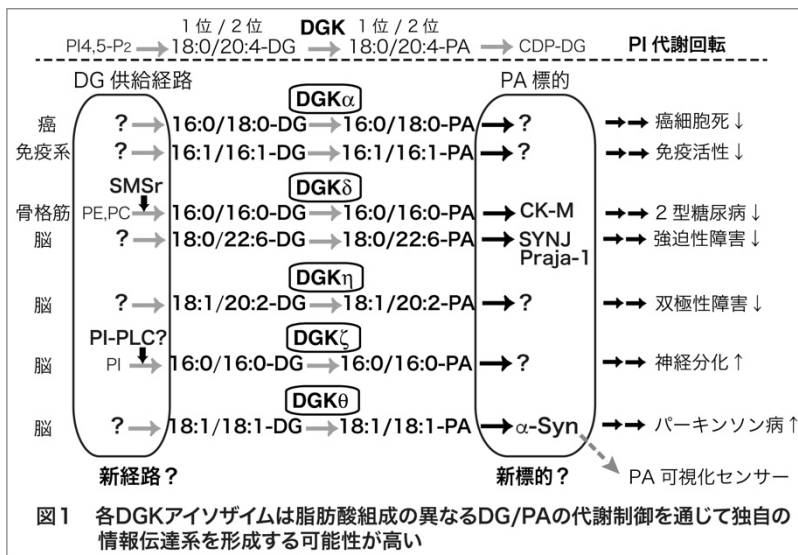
1位/2位 DGK 1位/2位

PI4,5-P2 → 18:0/20:4-DG → 18:0/20:4-PA → CDP-DG PI代謝回転

DG供給経路 PA標的

DGKα

癌 ? → 16:0/18:0-DG → 16:0/18:0-PA → ? →→ 癌細胞死↓

免疫系 ? → 16:1/16:1-DG → 16:1/16:1-PA → ? →→ 免疫活性↓

SMSr

DGKδ

骨格筋 PE,PC → 16:0/16:0-DG → 16:0/16:0-PA → CK-M →→ 2型糖尿病↓

脳 ? → 18:0/22:6-DG → 18:0/22:6-PA → SYNJ Praja-1 →→ 強迫性障害↓

DGKη

脳 ? → 18:1/20:2-DG → 18:1/20:2-PA → ? →→ 双極性障害↓

PI-PLC?

DGKζ

脳 PI → 16:0/16:0-DG → 16:0/16:0-PA → ? →→ 神経分化↑

DGKθ

脳 ? → 18:1/18:1-DG → 18:1/18:1-PA → α-Syn →→ パーキンソン病↑

新経路? 新標的? PA可視化センサー

図1 各DGKアイソザイムは脂肪酸組成の異なるDG/PAの代謝制御を通じて独自の情報伝達系を形成する可能性が高い